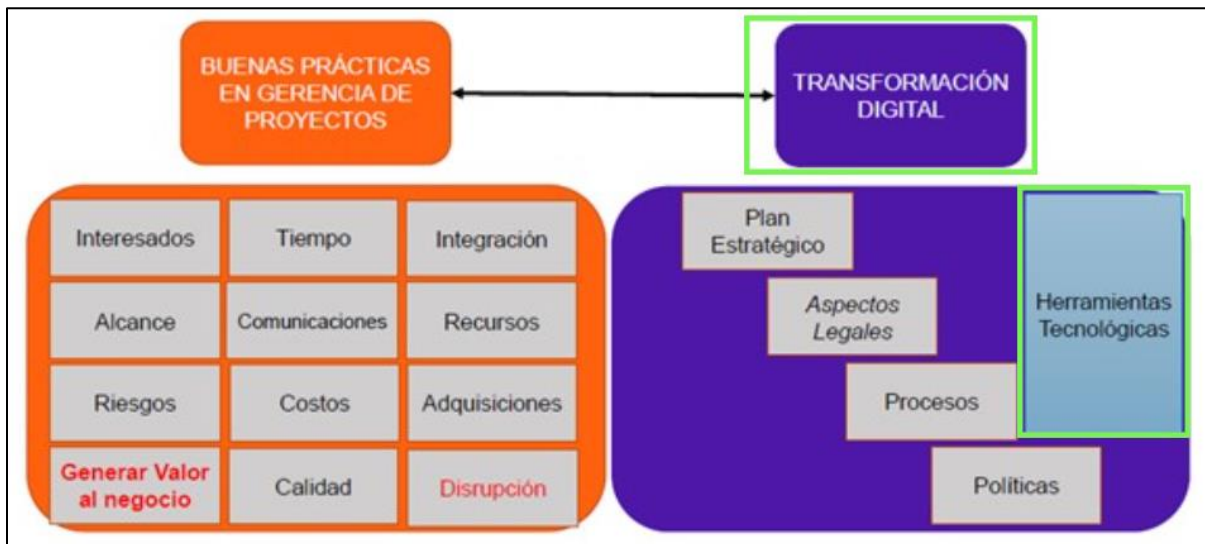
BUENAS PRÁCTICAS EN GERENCIA DE PROYECTOS

TRANSFORMACIÓN DIGITAL

| Interesados | Tiempo | Integración |
|---|---|---|
| Alcance | Comunicaciones | Recursos |
| Riesgos | Costos | Adquisiciones |
| Generar Valor al negocio | Calidad | Disrupción |

Plan Estratégico

Aspectos Legales

Procesos

Políticas

Herramientas Tecnológicas